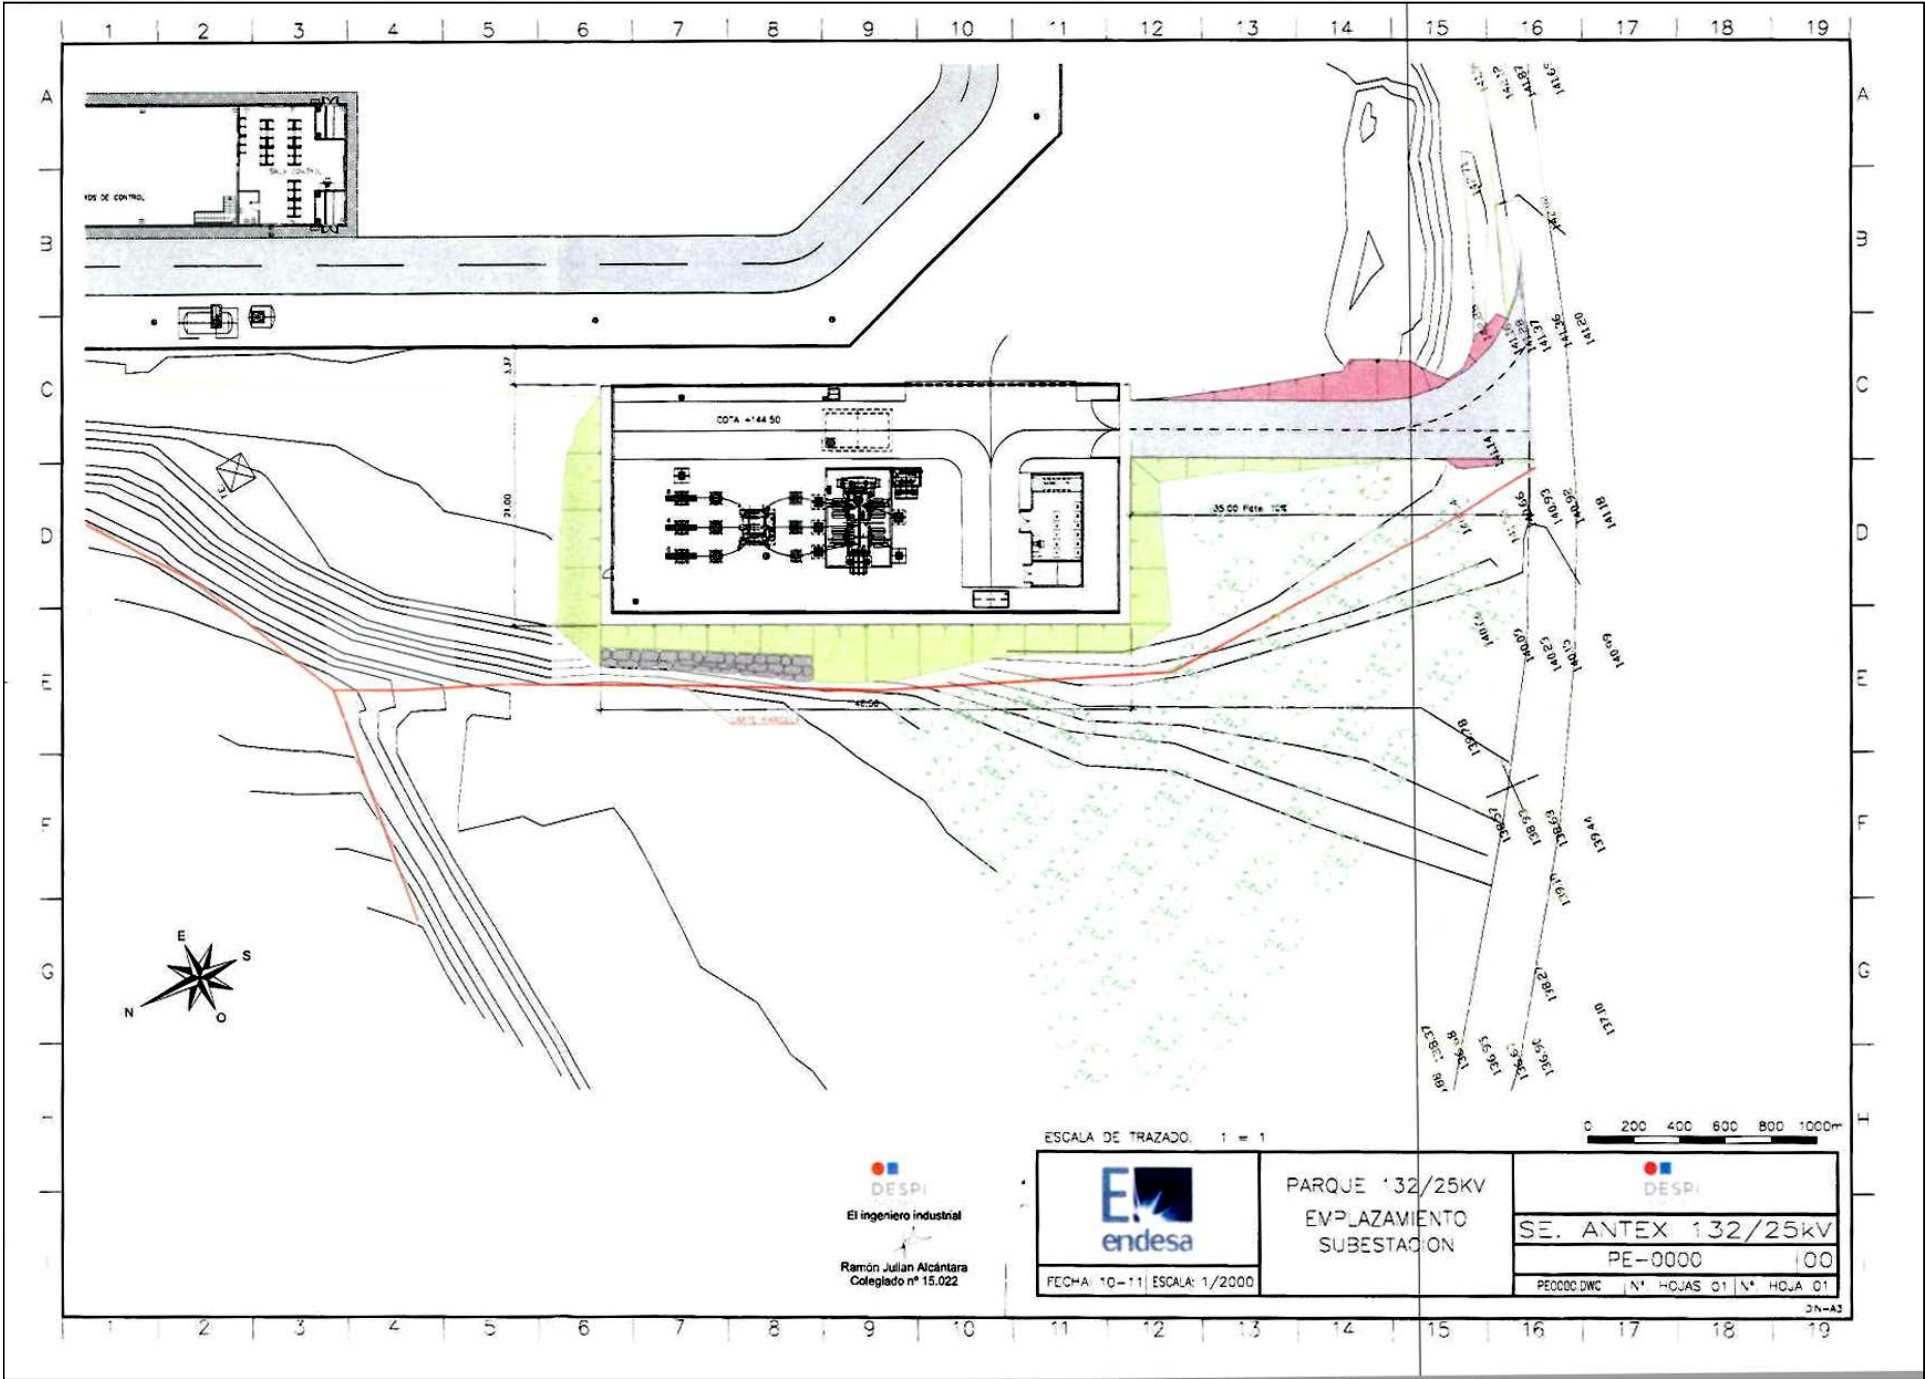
1 2 3 4 5 6 7 8 9 10 11 12 13 14 15 16 17 18 19

A
B
C
D
E
F
G
H

SALA CONTROL
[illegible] DE CONTROL

COTA +144.50
35.00 Pdte. 10%
LIMITE PARCELA

1412
1418
1416
1412
1409
1410
1407
1404
1398
1397
1396
1395
1394
1392
1391
1391
1386
1383
1382
1373
1370
1369

E
S
N
O

ESCALA DE TRAZADO. 1 = 1

0 200 400 600 800 1000m

DESPI
El ingeniero industrial
Ramón Julian Alcántara
Colegiado nº 15.022

endesa

PARQUE 132/25KV
EMPLAZAMIENTO
SUBESTACION

DESPI
SE. ANTEX 132/25kV
PE-0000
00

FECHA: 10-11 | ESCALA: 1/2000
PE0000.DWG | Nº HOJAS 01 | Nº HOJA 01
DN-A3

1 2 3 4 5 6 7 8 9 10 11 12 13 14 15 16 17 18 19